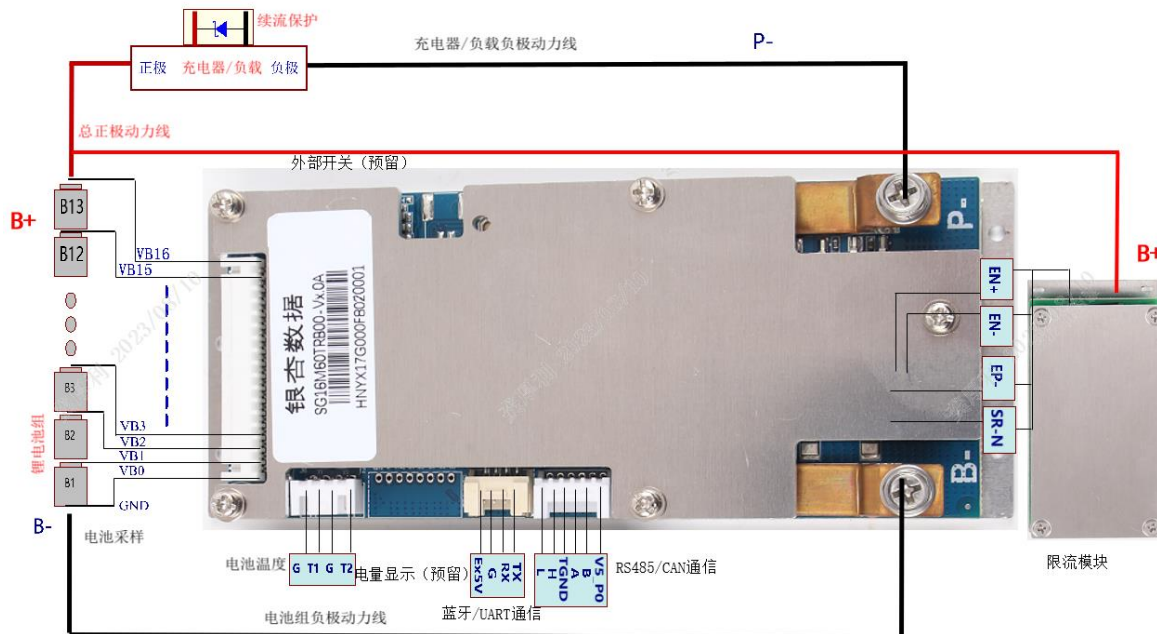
续流保护

正极 充电器/负载 负极

充电器/负载负极动力线

P-

总正极动力线

外部开关（预留）

B+

B13

B12

VB16

VB15

B3

B2

B1

VB3

VB2

VB1

VB0

GND

锂电池组

B-

电池采样

银杏数据

SG16M60TRB00-Vx.0A

HNYX17G000FB020001

P-

B-

EN+

EN-

EP-

SR-N

B+

限流模块

电池温度

G T1 G T2

电量显示（预留）

Ex5V G RX TX

L H TGND A B V5_PO

RS485/CAN通信

蓝牙/UART通信

电池组负极动力线